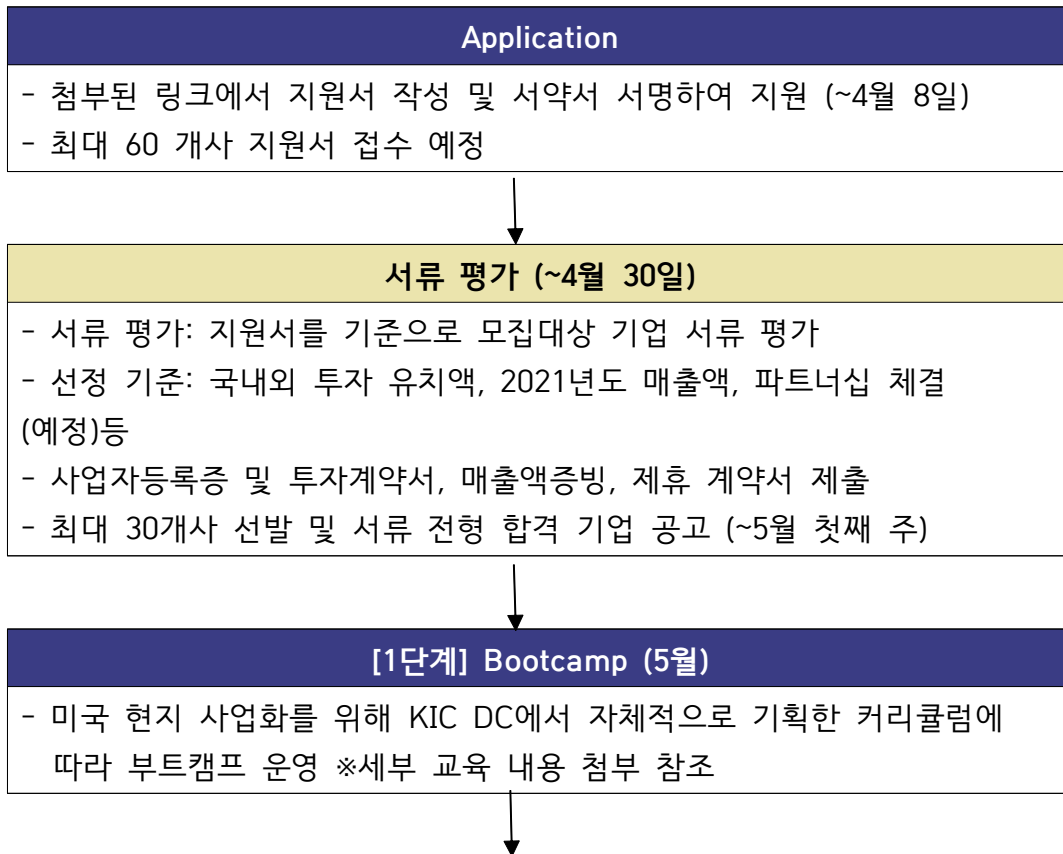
Application

- 첨부된 링크에서 지원서 작성 및 서약서 서명하여 지원 (~4월 8일)
- 최대 60 개사 지원서 접수 예정

서류 평가 (~4월 30일)

- 서류 평가: 지원서를 기준으로 모집대상 기업 서류 평가
- 선정 기준: 국내외 투자 유치액, 2021년도 매출액, 파트너십 체결 (예정)등
- 사업자등록증 및 투자계약서, 매출액증빙, 제휴 계약서 제출
- 최대 30개사 선발 및 서류 전형 합격 기업 공고 (~5월 첫째 주)

[1단계] Bootcamp (5월)

- 미국 현지 사업화를 위해 KIC DC에서 자체적으로 기획한 커리큘럼에 따라 부트캠프 운영 ※세부 교육 내용 첨부 참조